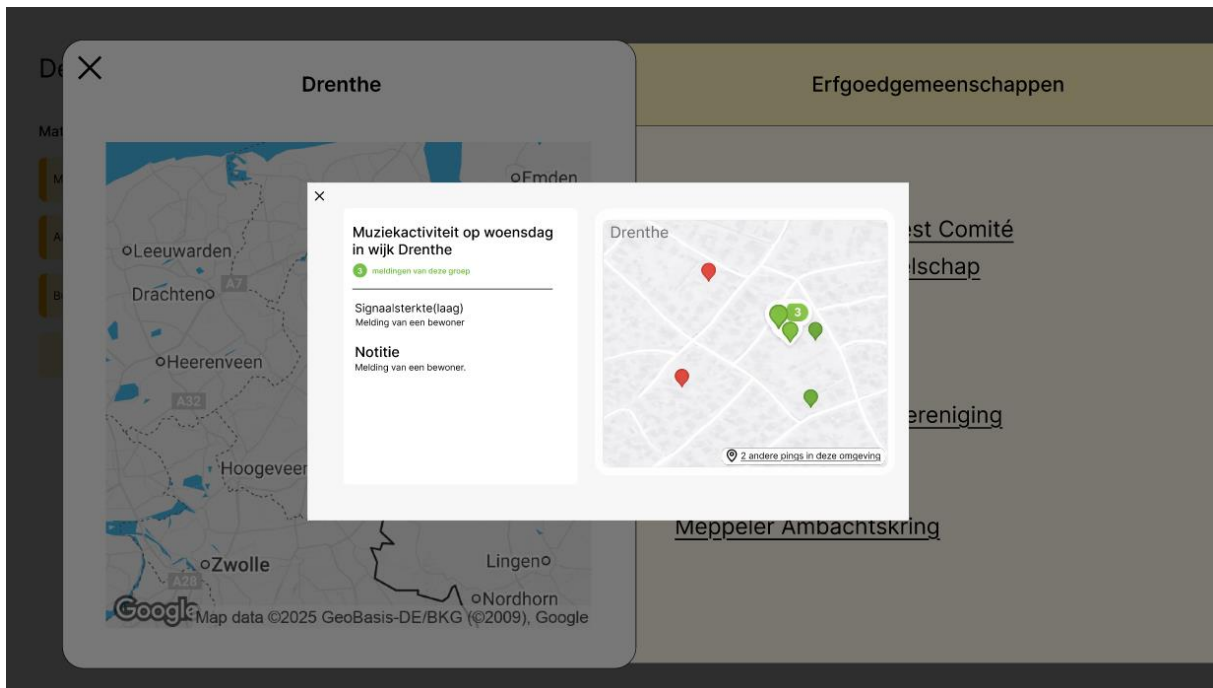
De
Mat
M
A
B

Drenthe

Emden
Leeuwarden
A7
Drachten
Heerenveen
A32
Hoogeveen
Zwolle
A28
Lingen
Nordhorn
Google Map data ©2025 GeoBasis-DE/BKG (©2009), Google

Erfgoedgemeenschappen

est Comité
lschap
ereniging
Meppeler Ambachtskring

Muziekactiviteit op woensdag in wijk Drenthe
3 meldingen van deze groep

Signaalsterkte(laag)
Melding van een bewoner

Notitie
Melding van een bewoner.

Drenthe
3
2 andere pings in deze omgeving